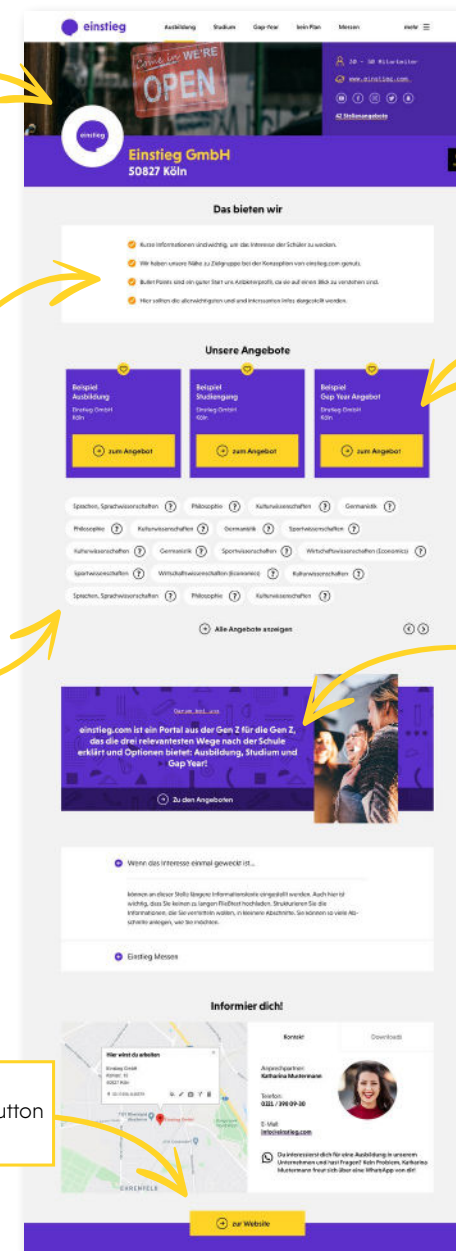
einstieg Ausbildung Studium Gap Year kein Plan Messen mehr

Come in WE'RE OPEN

30 - 50 Mitarbeiter
www.einstieg.com
42 Stellenangebote

einstieg

Einstieg GmbH
50827 Köln

Das bieten wir

Kurze Informationen sind wichtig, um das Interesse der Schüler zu wecken.

Wir haben unsere Nähe zu Zielgruppe bei der Konzeption von einstieg.com genutzt.

Bullet Points sind ein guter Start uns Arbeitgeberprofil, da sie auf einen Blick zu verstehen sind.

Hier sollten die allerwichtigsten und interessanten Infos dargestellt werden.

Unsere Angebote

Beispiel Ausbildung
Einstieg GmbH
Köln
zum Angebot

Beispiel Studiengang
Einstieg GmbH
Köln
zum Angebot

Beispiel Gap Year Angebot
Einstieg GmbH
Köln
zum Angebot

Sprachen, Sprachwissenschaften ? Philosophie ? Kulturwissenschaften ? Germanistik ?
Philosophie ? Kulturwissenschaften ? Germanistik ? Sportwissenschaften ?
Kulturwissenschaften ? Germanistik ? Sportwissenschaften ? Wirtschaftswissenschaften (Economics) ?
Sportwissenschaften ? Wirtschaftswissenschaften (Economics) ? Kulturwissenschaften ?
Sprachen, Sprachwissenschaften ? Philosophie ? Kulturwissenschaften ?

Alle Angebote anzeigen

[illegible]

einstieg.com ist ein Portal aus der Gen Z für die Gen Z, das die drei relevantesten Wege nach der Schule erklärt und Optionen bietet: Ausbildung, Studium und Gap Year!

Zu den Angeboten

Wenn das Interesse einmal geweckt ist...

können an dieser Stelle längere Informationstexte eingestellt werden. Auch hier ist wichtig, dass Sie keinen zu langen Fließtext hochladen. Strukturieren Sie die Informationen, die Sie vermitteln wollen, in kleinere Abschnitte. Sie können so viele Abschnitte anlegen, wie Sie möchten.

Einstieg Messen

Informier dich!

Hier wirst du arbeiten
Einstieg GmbH
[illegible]
50827 Köln

Kontakt Downloads

Ansprechpartner:
Katharina Mustermann

Telefon:
0221 / 398 09-30

E-Mail:
info@einstieg.com

Du interessierst dich für eine Ausbildung in unserem Unternehmen und hast Fragen? Kein Problem, Katharina Mustermann freut sich über eine WhatsApp von dir!

EHRENFELD

zur Website

utton